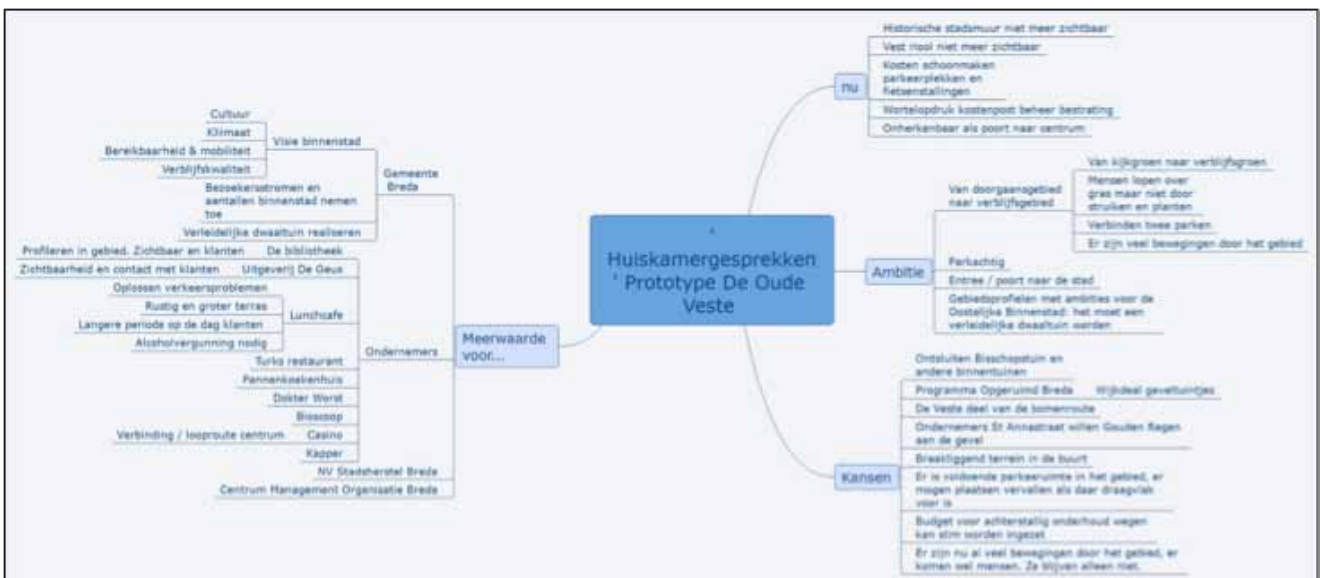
Huiskamergesprekken Prototype De Oude Veste

nu
Historische stadsmuur niet meer zichtbaar
Vest riool niet meer zichtbaar
Kosten schoonmaken parkeerplekken en fietsenstallingen
Wortelopdruk kostenpost beheer bestrating
Onherkenbaar als poort naar centrum

Ambitie
Van doorgaansgebied naar verblijfsgebied
Van kijkgroen naar verblijfsgroen
Mensen lopen over gras maar niet door struiken en planten
Verbinden twee parken
Er zijn veel bewegingen door het gebied
Parkachtig
Entree / poort naar de stad
Gebiedsprofielen met ambities voor de Oostelijke Binnenstad: het moet een verleidelijke dwaaltuin worden

Kansen
Ontsluiten Bisschopstuin en andere binnentuinen
Programma Opgeruimd Breda
Wijkdeal geveltuintjes
De Veste deel van de bomenroute
Ondernemers St Annastraat willen Gouden Regen aan de gevel
Braakliggend terrein in de buurt
Er is voldoende parkeerruimte in het gebied, er mogen plaatsen vervallen als daar draagvlak voor is
Budget voor achterstallig onderhoud wegen kan slim worden ingezet
Er zijn nu al veel bewegingen door het gebied, er komen wel mensen. Ze blijven alleen niet.

Meerwaarde voor...
Gemeente Breda
Visie binnenstad
Cultuur
Klimaat
Bereikbaarheid & mobiliteit
Verblijfskwaliteit
Bezoekersstromen en aantallen binnenstad nemen toe
Verleidelijke dwaaltuin realiseren

Ondernemers
De bibliotheek
Profileren in gebied. Zichtbaar en klanten
Uitgeverij De Geus
Zichtbaarheid en contact met klanten
Lunchcafe
Oplossen verkeersproblemen
Rustig en groter terras
Langere periode op de dag klanten
Alcoholvergunning nodig
Turks restaurant
Pannenkoekenhuis
Dokter Worst
Bioscoop
Casino
Verbinding / looproute centrum
Kapper
NV Stadsherstel Breda
Centrum Management Organisatie Breda